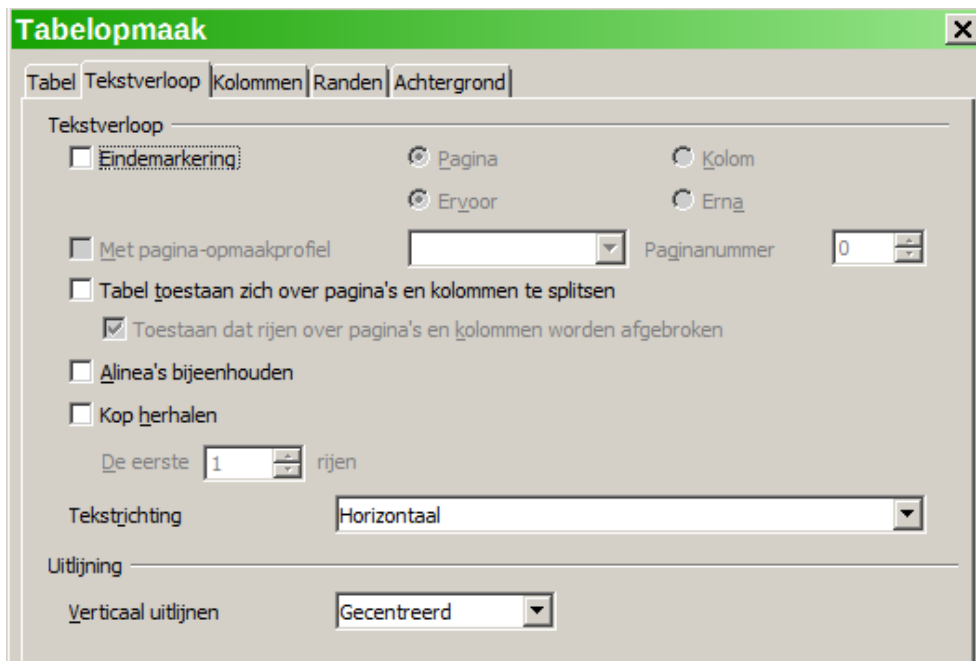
Tabelopmaak

Tabel | Tekstverloop | Kolommen | Randen | Achtergrond

Tekstverloop

Eindemarkering

Pagina

Kolom

Ervoor

Erna

Met pagina-opmaakprofiel

Paginanummer

0

Tabel toestaan zich over pagina's en kolommen te splitsen

Toestaan dat rijen over pagina's en kolommen worden afgebroken

Alinea's bijeenhouden

Kop herhalen

De eerste

1

rijen

Tekstrichting

Horizontaal

Uitlijning

Verticaal uitlijnen

Gecentreerd